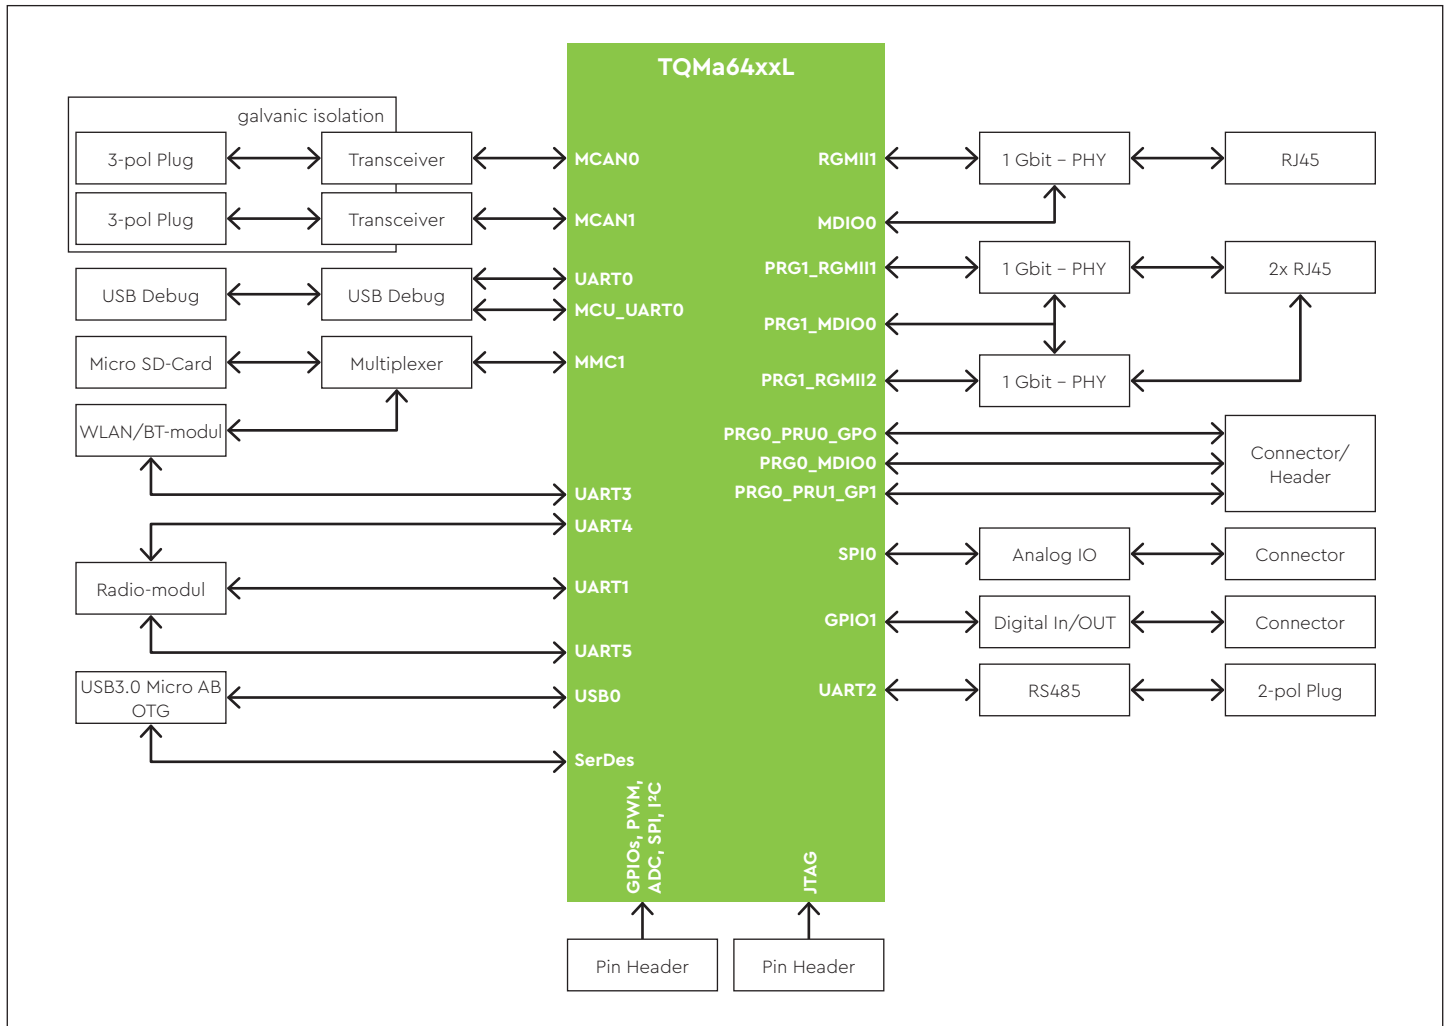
TQMa64xxL

galvanic isolation

3-pol Plug

Transceiver

MCAN0

3-pol Plug

Transceiver

MCAN1

USB Debug

USB Debug

UART0

MCU_UART0

Micro SD-Card

Multiplexer

MMC1

WLAN/BT-modul

UART3

UART4

Radio-modul

UART1

UART5

USB3.0 Micro AB OTG

USB0

SerDes

GPIOs, PWM, ADC, SPI, I²C

JTAG

Pin Header

Pin Header

RGMII1

1 Gbit – PHY

RJ45

MDIO0

PRG1_RGMII1

1 Gbit – PHY

2x RJ45

PRG1_MDIO0

PRG1_RGMII2

1 Gbit – PHY

PRG0_PRU0_GPO

PRG0_MDIO0

PRG0_PRU1_GP1

Connector/ Header

SPI0

Analog IO

Connector

GPIO1

Digital In/OUT

Connector

UART2

RS485

2-pol Plug